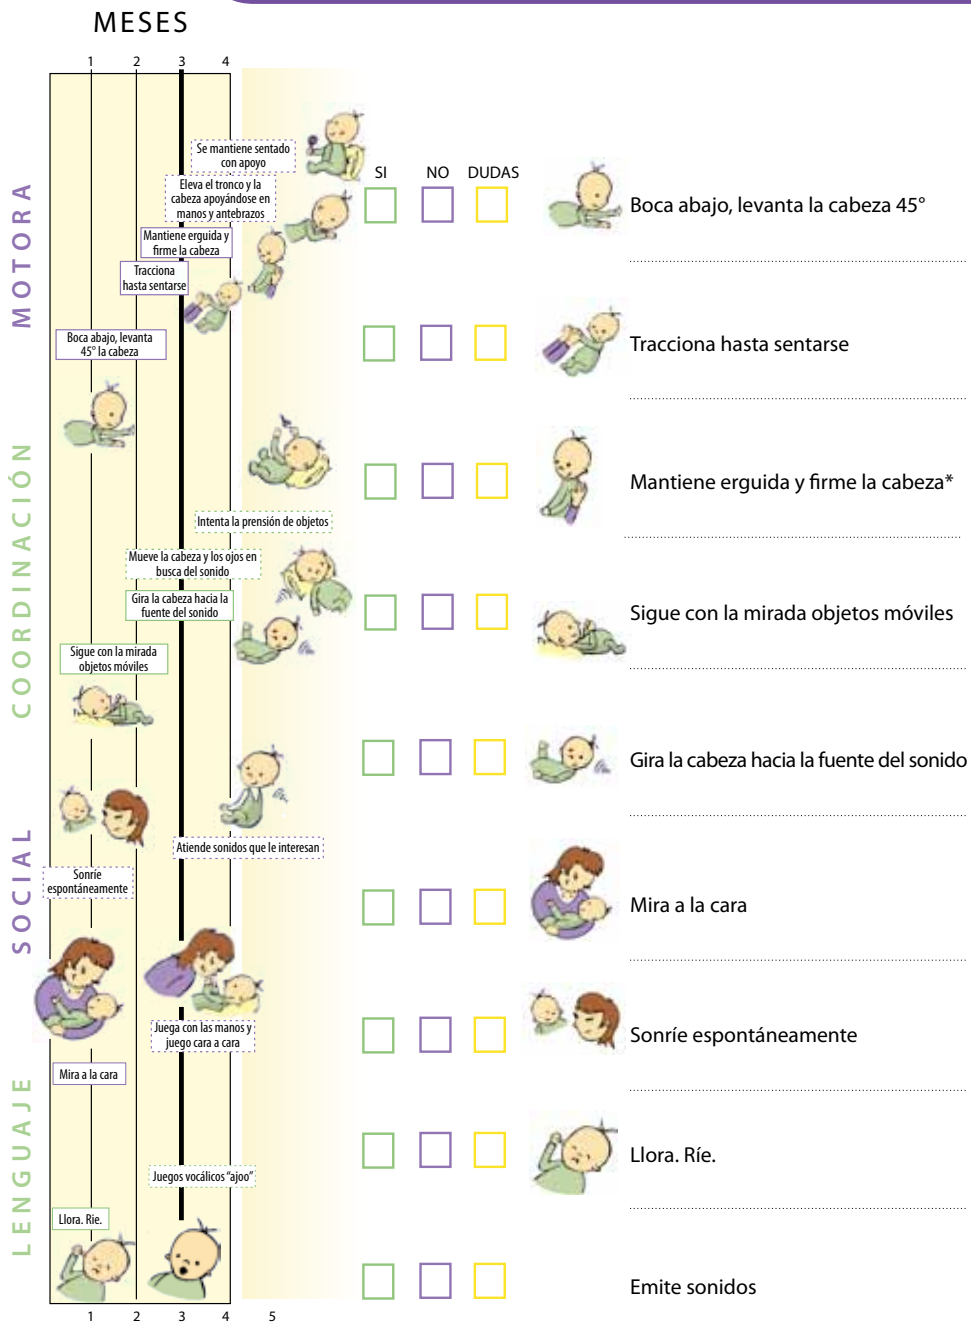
MESES

1 2 3 4

MOTORA

COORDINACIÓN

SOCIAL

LENGUAJE

Se mantiene sentado con apoyo

Eleva el tronco y la cabeza apoyándose en manos y antebrazos

Mantiene erguida y firme la cabeza

Tracciona hasta sentarse

Boca abajo, levanta 45° la cabeza

Intenta la prensión de objetos

Mueve la cabeza y los ojos en busca del sonido

Gira la cabeza hacia la fuente del sonido

Sigue con la mirada objetos móviles

Atiende sonidos que le interesan

Sonríe espontáneamente

Juega con las manos y juego cara a cara

Mira a la cara

Juegos vocálicos "ajoo"

Llora. Ríe.

1 2 3 4 5

SI NO DUDAS

Boca abajo, levanta la cabeza 45°

Tracciona hasta sentarse

Mantiene erguida y firme la cabeza*

Sigue con la mirada objetos móviles

Gira la cabeza hacia la fuente del sonido

Mira a la cara

Sonríe espontáneamente

Llora. Ríe.

Emite sonidos